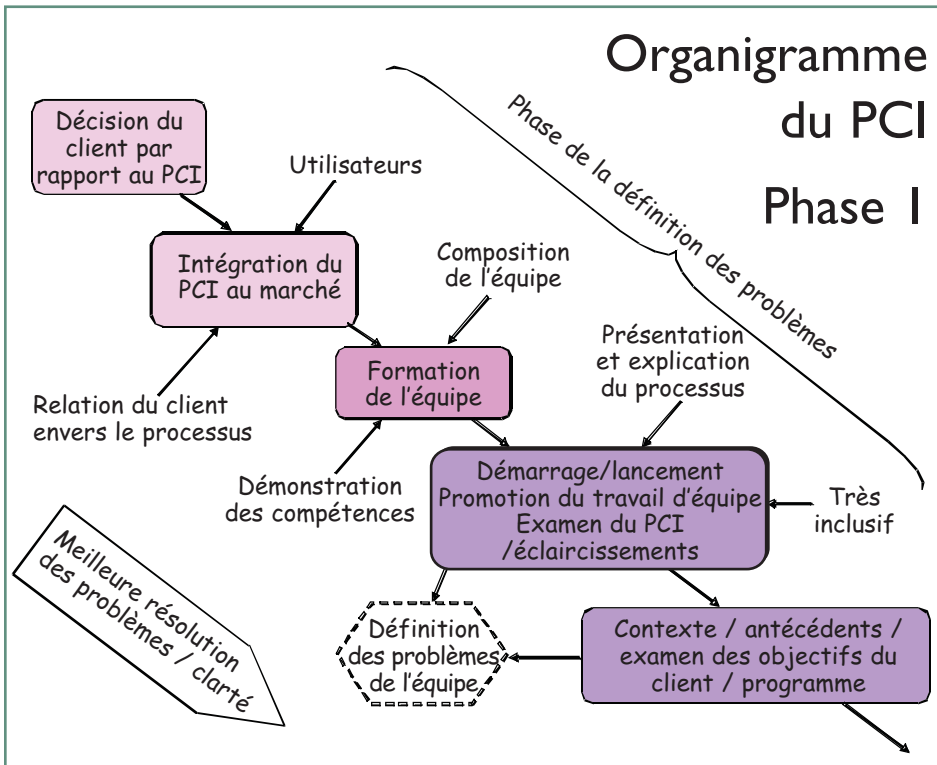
Organigramme du PCI

Phase I

Phase de la définition des problèmes

Décision du client par rapport au PCI

Utilisateurs

Intégration du PCI au marché

Composition de l'équipe

Relation du client envers le processus

Formation de l'équipe

Présentation et explication du processus

Démonstration des compétences

Démarrage/lancement
Promotion du travail d'équipe
Examen du PCI
/éclaircissements

Très inclusif

Meilleure résolution des problèmes / clarté

Définition des problèmes de l'équipe

Contexte / antécédents / examen des objectifs du client / programme